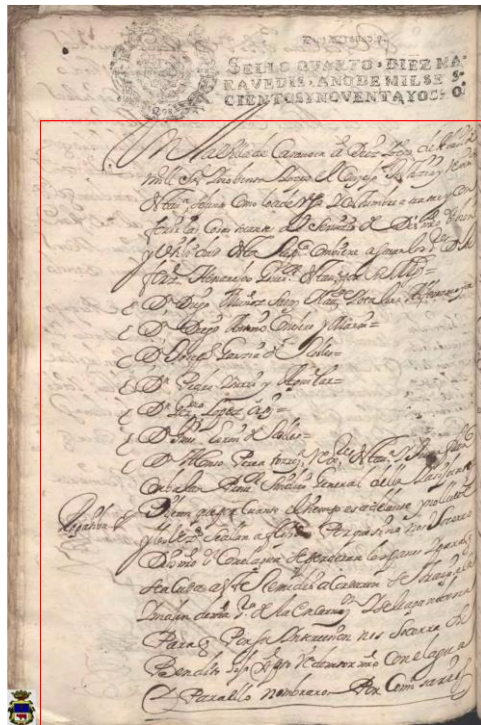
SELLO QUARTO DIEZ MA
RAVEDIS AÑO DE MIL SE
CIENTOS Y NOVENTA Y OCHO

En la villa de Carmona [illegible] de mil seiscientos noventa y ocho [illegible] Consejo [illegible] veinte de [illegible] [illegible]

D. Diego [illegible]
D. Diego Antonio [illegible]
D. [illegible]
D. Pedro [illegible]
D. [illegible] Lopez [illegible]
D. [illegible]
D. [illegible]

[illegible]